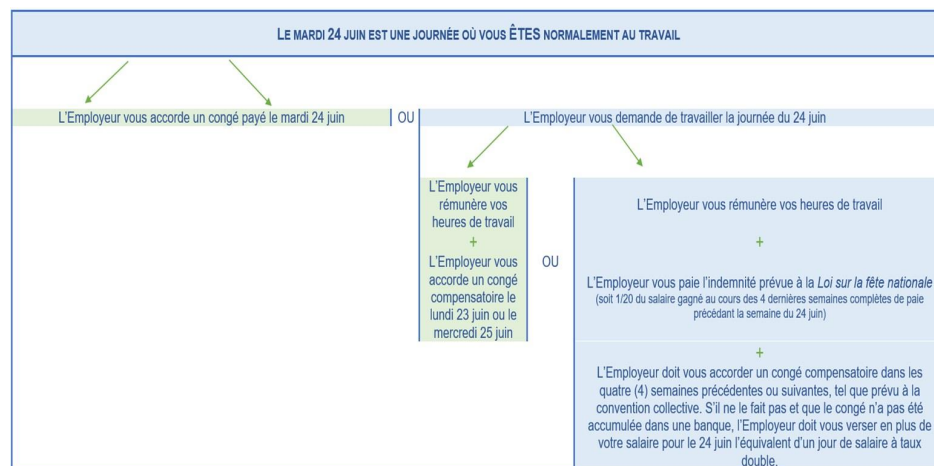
LE MARDI 24 JUIN EST UNE JOURNÉE OÙ VOUS ÊTES NORMALEMENT AU TRAVAIL

L'Employeur vous accorde un congé payé le mardi 24 juin

OU

L'Employeur vous demande de travailler la journée du 24 juin

L'Employeur vous rémunère vos heures de travail
+
L'Employeur vous accorde un congé compensatoire le lundi 23 juin ou le mercredi 25 juin

OU

L'Employeur vous rémunère vos heures de travail

+

L'Employeur vous paie l'indemnité prévue à la *Loi sur la fête nationale*
(soit 1/20 du salaire gagné au cours des 4 dernières semaines complètes de paie précédant la semaine du 24 juin)

+

L'Employeur doit vous accorder un congé compensatoire dans les quatre (4) semaines précédentes ou suivantes, tel que prévu à la convention collective. S'il ne le fait pas et que le congé n'a pas été accumulée dans une banque, l'Employeur doit vous verser en plus de votre salaire pour le 24 juin l'équivalent d'un jour de salaire à taux double.